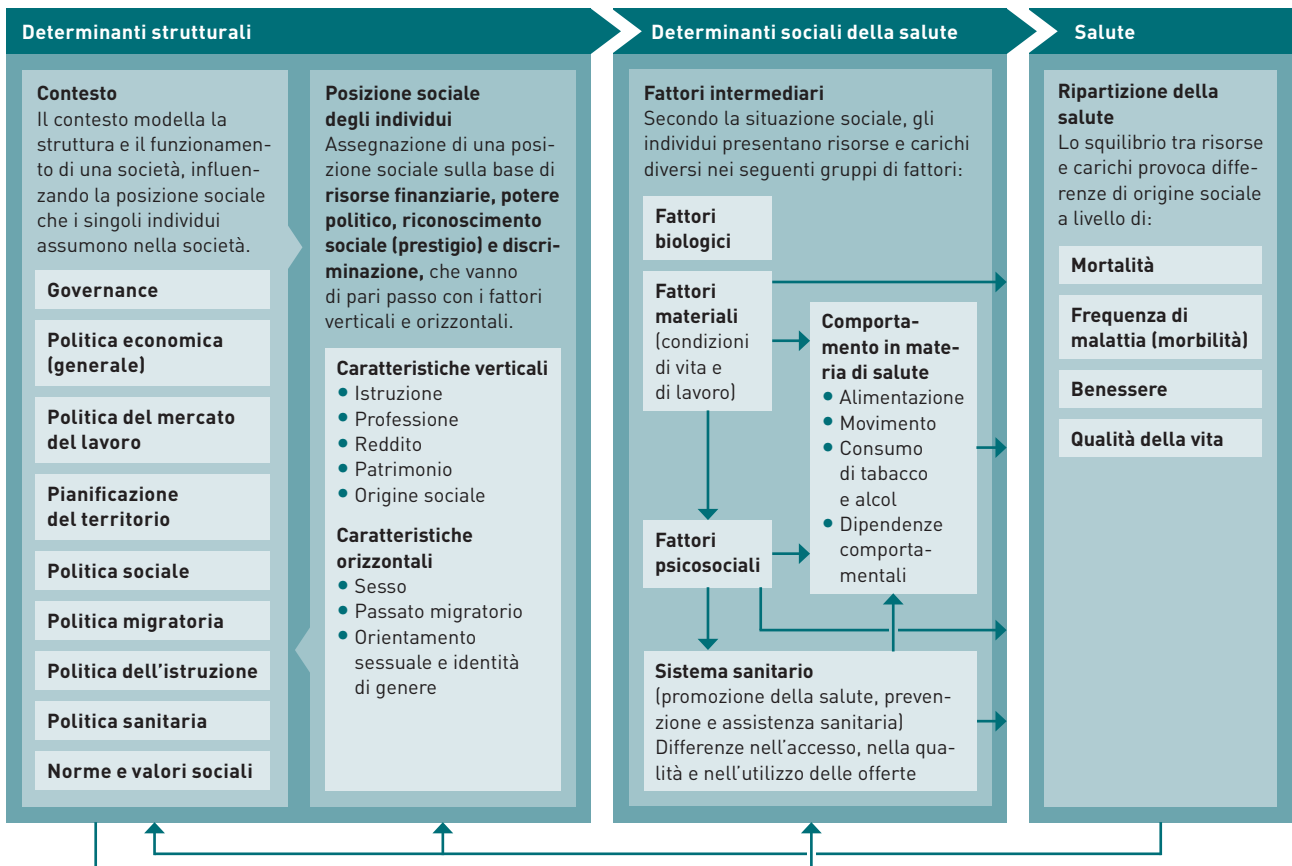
**Determinanti strutturali**

**Contesto**
Il contesto modella la struttura e il funzionamento di una società, influenzando la posizione sociale che i singoli individui assumono nella società.

**Governance**

**Politica economica (generale)**

**Politica del mercato del lavoro**

**Pianificazione del territorio**

**Politica sociale**

**Politica migratoria**

**Politica dell'istruzione**

**Politica sanitaria**

**Norme e valori sociali**

**Posizione sociale degli individui**
Assegnazione di una posizione sociale sulla base di **risorse finanziarie, potere politico, riconoscimento sociale (prestigio) e discriminazione,** che vanno di pari passo con i fattori verticali e orizzontali.

**Caratteristiche verticali**
- Istruzione
- Professione
- Reddito
- Patrimonio
- Origine sociale

**Caratteristiche orizzontali**
- Sesso
- Passato migratorio
- Orientamento sessuale e identità di genere

**Determinanti sociali della salute**

**Fattori intermediari**
Secondo la situazione sociale, gli individui presentano risorse e carichi diversi nei seguenti gruppi di fattori:

**Fattori biologici**

**Fattori materiali** (condizioni di vita e di lavoro)

**Comportamento in materia di salute**
- Alimentazione
- Movimento
- Consumo di tabacco e alcol
- Dipendenze comportamentali

**Fattori psicosociali**

**Sistema sanitario**
(promozione della salute, prevenzione e assistenza sanitaria)
Differenze nell'accesso, nella qualità e nell'utilizzo delle offerte

**Salute**

**Ripartizione della salute**
Lo squilibrio tra risorse e carichi provoca differenze di origine sociale a livello di:

**Mortalità**

**Frequenza di malattia (morbilità)**

**Benessere**

**Qualità della vita**